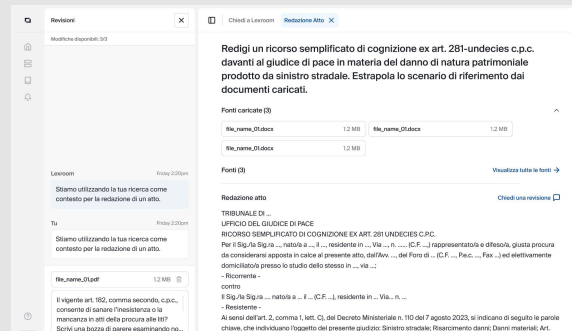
Revisioni

Modifiche disponibili: 3/3

Lexroom Friday 2:20pm

Stiamo utilizzando la tua ricerca come contesto per la redazione di un atto.

Tu Friday 2:20pm

Stiamo utilizzando la tua ricerca come contesto per la redazione di un atto.

file_name_01.pdf 1.2 MB

Il vigente art. 182, comma secondo, c.p.c., consente di sanare l'inesistenza o la mancanza in atti della procura alle liti? Scrivi una bozza di parere esaminando no...

Chiedi a Lexroom Redazione Atto

Redigi un ricorso semplificato di cognizione ex art. 281-undecies c.p.c. davanti al giudice di pace in materia del danno di natura patrimoniale prodotto da sinistro stradale. Estrapola lo scenario di riferimento dai documenti caricati.

Fonti caricate (3)

file_name_01.docx 1.2 MB
file_name_01.docx 1.2 MB
file_name_01.docx 1.2 MB

Fonti (3) Visualizza tutte le fonti

Redazione atto Chiedi una revisione

TRIBUNALE DI ...
UFFICIO DEL GIUDICE DI PACE
RICORSO SEMPLIFICATO DI COGNIZIONE EX ART. 281 UNDECIES C.P.C.
Per il Sig./la Sig.ra ..., nato/a a ..., il ..., residente in ..., Via ..., n. ..... (C.F. ...) rappresentato/a e difeso/a, giusta procura da considerarsi apposta in calce al presente atto, dall'Avv. ..., del Foro di ... (C.F. ..., P.e.c. ..., Fax ...) ed elettivamente domiciliato/a presso lo studio dello stesso in ..., via ...;
- Ricorrente -
contro
Il Sig./la Sig.ra ... nato/a a ... il ... (C.F. ...), residente in ... Via... n. ...
- Resistente -
Ai sensi dell'art. 2, comma 1, lett. C), del Decreto Ministeriale n. 110 del 7 agosto 2023, si indicano di seguito le parole chiave, che individuano l'oggetto del presente giudizio: Sinistro stradale; Risarcimento danni; Danni materiali; Art.